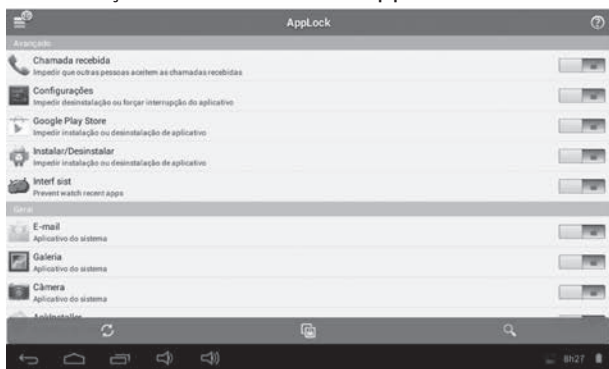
AppLock

Avançado

Chamada recebida
Impedir que outras pessoas aceitem as chamadas recebidas

Configurações
Impedir desinstalação ou forçar interrupção do aplicativo

Google Play Store
Impedir instalação ou desinstalação de aplicativo

Instalar/Desinstalar
Impedir instalação ou desinstalação de aplicativo

Interf sist
Prevent watch recent apps

Geral

E-mail
Aplicativo do sistema

Galeria
Aplicativo do sistema

Câmera
Aplicativo do sistema

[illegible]

8h27